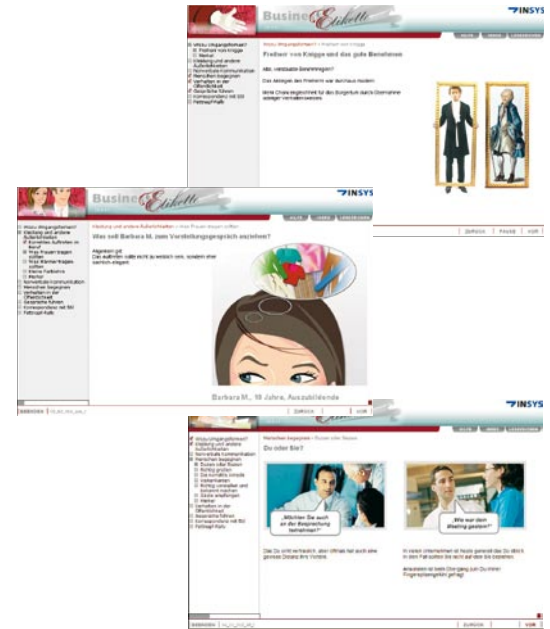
Business Etikette

INSYS

HILFE | INDEX | LESEZEICHEN

Wozu Umgangsformen?
Freiherr von Knigge
Wandel
Kleidung und andere Äußerlichkeiten
Nonverbale Kommunikation
Menschen begegnen
Verhalten in der Öffentlichkeit
Gespräche führen
Korrespondenz mit Stil
Fettnäpfchen

Wozu Umgangsformen? » Freiherr von Knigge

Freiherr von Knigge und das gute Benehmen

Aha, veraltete Benimmregeln?

Das Anliegen des Freiherrn war durchaus modern:

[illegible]

ZURÜCK | PAUSE | VOR

Business Etikette

INSYS

HILFE | INDEX | LESEZEICHEN

Wozu Umgangsformen?
Kleidung und andere Äußerlichkeiten
Korrektes Auftreten im Beruf
Was Frauen tragen sollten
Was Männer tragen sollten
Kleine Farbenlehre
Accessoires
Nonverbale Kommunikation
Menschen begegnen
Verhalten in der Öffentlichkeit
Gespräche führen
Korrespondenz mit Stil
Fettnäpfchen

Kleidung und andere Äußerlichkeiten » Was Frauen tragen sollten

Was soll Barbara M. zum Vorstellungsgespräch anziehen?

Allgemein gilt:
Die Auffallen sollte nicht zu leger sein, sondern eher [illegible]

Barbara M., 18 Jahre, Auszubildende

ZURÜCK | VOR

INSYS

HILFE | INDEX | LESEZEICHEN

Wozu Umgangsformen?
Kleidung und andere Äußerlichkeiten
Nonverbale Kommunikation
Menschen begegnen
Duzen oder Siezen
Richtig grüßen
Die korrekte Anrede
Visitenkarten
Richtig vorstellen und bekannt machen
Gäste empfangen
Weiter
Verhalten in der Öffentlichkeit
Gespräche führen
Korrespondenz mit Stil
Fettnäpfchen

Menschen begegnen » Duzen oder Siezen

Du oder Sie?

„Möchten Sie auch an der Besprechung teilnehmen?"

„Wie war dein Meeting gestern?"

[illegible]

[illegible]

ZURÜCK | VOR